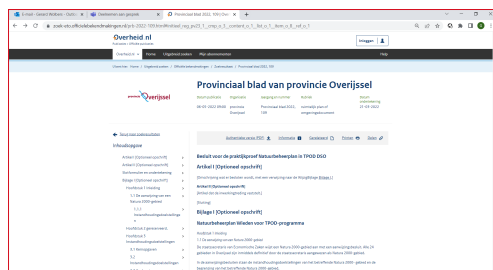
E-mail - Gerard Wolters - Outlo | Overeenkomsten van gesprek | Provinciaal blad 2022, 7091 Over | +

pzab-wto.officielebekendmakingen.nl/prb-2022-7091/id=Preview?...

Overheid.nl
Informatie | Officiële overheid

Inloggen

Overheid.nl | Thema's | Uitgebreid zoeken | Mijn abonnementen | Help

U bent hier: Home | Uitgebreid zoeken | Officiële bekendmakingen | Zoekresultaten | Provinciaal blad 2022, 7091

Overijssel

Provinciaal blad van provincie Overijssel

| Datum publicatie | Organisatie | Jaargang en nummer | Rubriek | Datum ondertekening |
|---|---|---|---|---|
| 08-03-2022 09:00 | provincie Overijssel | Provinciaal blad 2022, 7091 | Verordeningen, plannen en omgevingsdocumenten | 21-03-2022 |

Terug naar zoekresultaten

Inhoudsopgave

Artikel I (Optioneel opschrift)
Artikel II (Optioneel opschrift)
Motivering en onderbouwing
Bijlage I (Optioneel opschrift)
Hoofdstuk 1 Inleiding
1.1 De versnelling van een Natura 2000-gebied
1.1.1 Voorstellingsbeleidsvelden
Hoofdstuk 2 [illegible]
Hoofdstuk 3 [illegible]
3.1 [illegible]
3.2 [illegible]

Authentieke versie (PDF) | Informatie | Geeakeerd | Printen | Delen

Besluit voor de praktijkproef Natuurbeheerplan in TPOD DSO

Artikel I (Optioneel opschrift)

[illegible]

Artikel II (Optioneel opschrift)

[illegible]

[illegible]

Bijlage I (Optioneel opschrift)

Natuurbeheerplan Wieden voor TPOD-programma

Hoofdstuk 1 Inleiding

1.1 De versnelling van een Natura 2000-gebied

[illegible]